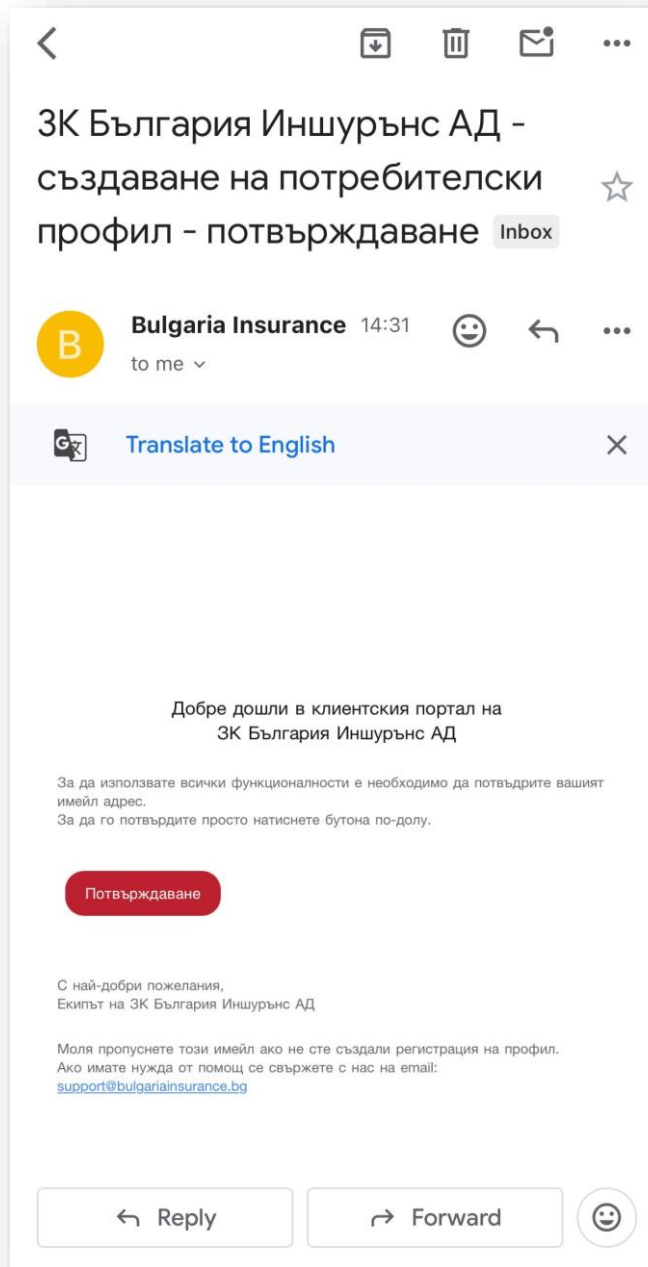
ЗК България Иншурънс АД - създаване на потребителски профил - потвърждаване Inbox

B

Bulgaria Insurance 14:31

to me

Translate to English

Добре дошли в клиентския портал на
ЗК България Иншурънс АД

За да използвате всички функционалности е необходимо да потвърдите вашият имейл адрес.
За да го потвърдите просто натиснете бутона по-долу.

Потвърждаване

С най-добри пожелания,
Екипът на ЗК България Иншурънс АД

Моля пропуснете този имейл ако не сте създали регистрация на профил.
Ако имате нужда от помощ се свържете с нас на email:
support@bulgariainsurance.bg

Reply

Forward